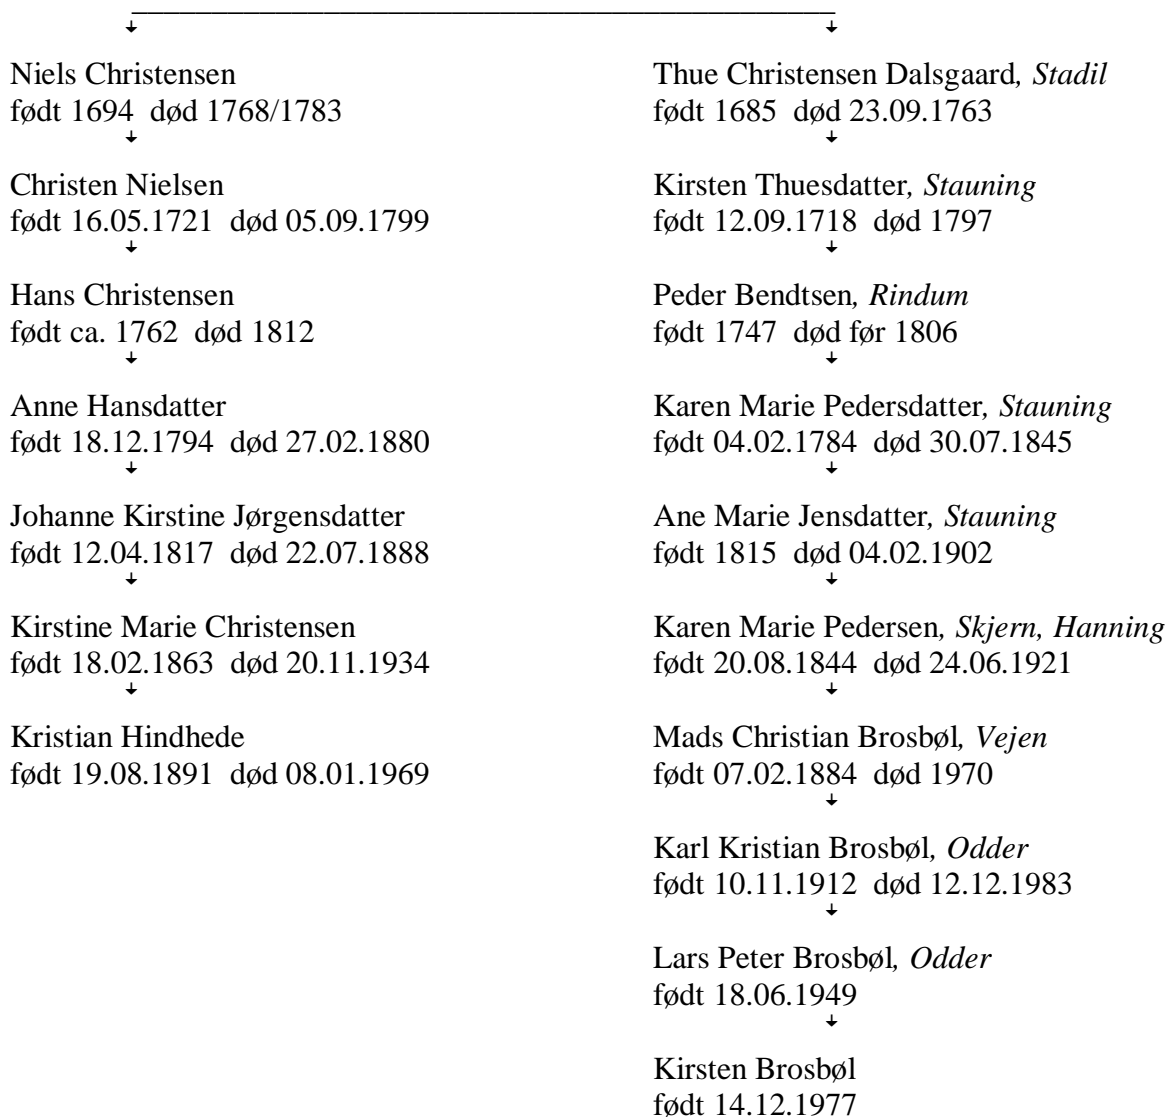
Niels Christensen
født 1694 død 1768/1783

Christen Nielsen
født 16.05.1721 død 05.09.1799

Hans Christensen
født ca. 1762 død 1812

Anne Hansdatter
født 18.12.1794 død 27.02.1880

Johanne Kirstine Jørgensdatter
født 12.04.1817 død 22.07.1888

Kirstine Marie Christensen
født 18.02.1863 død 20.11.1934

Kristian Hindhede
født 19.08.1891 død 08.01.1969

Thue Christensen Dalsgaard, *Stadil*
født 1685 død 23.09.1763

Kirsten Thuesdatter, *Stauning*
født 12.09.1718 død 1797

Peder Bendtsen, *Rindum*
født 1747 død før 1806

Karen Marie Pedersdatter, *Stauning*
født 04.02.1784 død 30.07.1845

Ane Marie Jensdatter, *Stauning*
født 1815 død 04.02.1902

Karen Marie Pedersen, *Skjern, Hanning*
født 20.08.1844 død 24.06.1921

Mads Christian Brosbøl, *Vejen*
født 07.02.1884 død 1970

Karl Kristian Brosbøl, *Odder*
født 10.11.1912 død 12.12.1983

Lars Peter Brosbøl, *Odder*
født 18.06.1949

Kirsten Brosbøl
født 14.12.1977